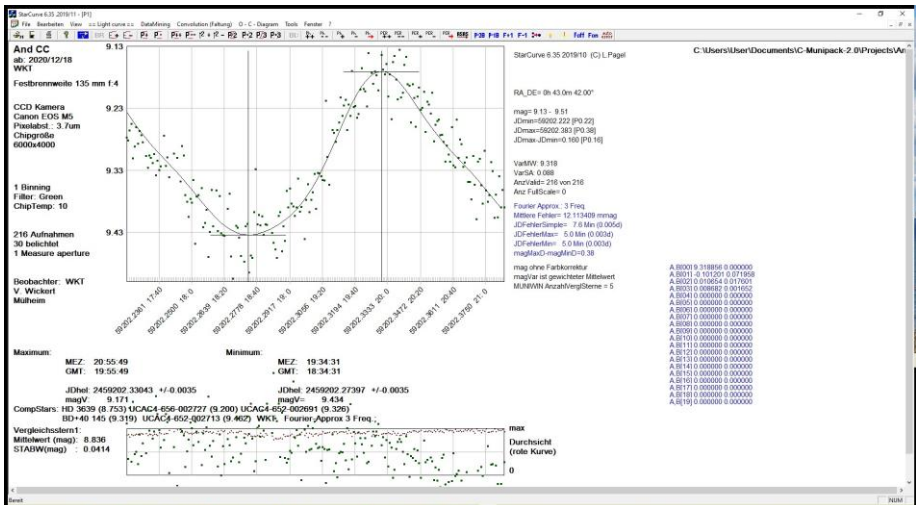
StarCurve 6.35 2019/11 - [P1]
File Bearbeiten View << Light curve >> DataMining Convolution (Faltung) O - C - Diagram Tools Fenster ?

And CC
ab: 2020/12/18
WKT

Festbrennweite 135 mm f:4

CCD Kamera
Canon EOS M5
Pixelabst.: 3.7um
Chipgröße
6000x4000

1 Binning
Filter: Green
ChipTemp: 10

216 Aufnahmen
30 belichtet
1 Measure aperture

Beobachter: WKT
V. Wickert
Mülheim

9.13
9.23
9.33
9.43

59202.2361 - 17:40
59202.2500 - 18:0
59202.2639 - 18:20
59202.2778 - 18:40
59202.2917 - 19:0
59202.3056 - 19:20
59202.3194 - 19:40
59202.3333 - 20:0
59202.3472 - 20:20
59202.3611 - 20:40
59202.3750 - 21:0

StarCurve 6.35 2019/10 (C) L.Pagel

C:\Users\User\Documents\C-Munipack-2.0\Projects\An

RA_DE= 0h 43.0m 42.00°

mag= 9.13 - 9.51
JDmin=59202.222 [P0.22]
JDmax=59202.383 [P0.38]
JDmax-JDmin=0.160 [P0.16]

VarMW: 9.318
VarSA: 0.088
AnzValid= 216 von 216
Anz FullScale= 0

Fourier Approx.: 3 Freq.
Mittlere Fehler= 12.113409 mmag
JDFehlerSimple= 7.6 Min (0.005d)
JDFehlerMax= 5.0 Min (0.003d)
JDFehlerMin= 5.0 Min (0.003d)
magMaxD-magMinD=0.38

mag ohne Farbkorrektur
magVar ist gewichteter Mittelwert
MUNIWIN AnzahlVerglSterne = 5

A,B[00] 9.318856 0.000000
A,B[01] -0.101201 0.071858
A,B[02] 0.010654 0.017601
A,B[03] 0.008682 0.001652
A,B[04] 0.000000 0.000000
A,B[05] 0.000000 0.000000
A,B[06] 0.000000 0.000000
A,B[07] 0.000000 0.000000
A,B[08] 0.000000 0.000000
A,B[09] 0.000000 0.000000
A,B[10] 0.000000 0.000000
A,B[11] 0.000000 0.000000
A,B[12] 0.000000 0.000000
A,B[13] 0.000000 0.000000
A,B[14] 0.000000 0.000000
A,B[15] 0.000000 0.000000
A,B[16] 0.000000 0.000000
A,B[17] 0.000000 0.000000
A,B[18] 0.000000 0.000000
A,B[19] 0.000000 0.000000

Maximum:
MEZ: 20:55:49
GMT: 19:55:49
JDhel: 2459202.33043 +/-0.0035
magV: 9.171

Minimum:
MEZ: 19:34:31
GMT: 18:34:31
JDhel: 2459202.27397 +/-0.0035
magV: 9.434

CompStars: HD 3639 (8.753) UCAC4-656-002727 (9.200) UCAC4-652-002691 (9.326)
BD+40 145 (9.319) UCAC4-652-002713 (9.462) WKT, Fourier Approx 3 Freq.

Vergleichsstern1:
Mittelwert (mag): 8.836
STABW(mag) : 0.0414

max
Durchsicht
(rote Kurve)
0

Bereit
NUM